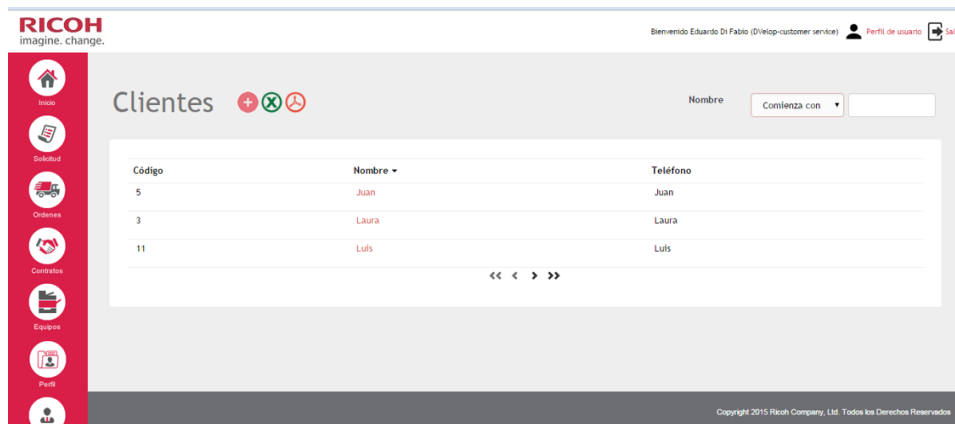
RICOH
imagine. change.

Bienvenido Eduardo Di Fabio (DVelop-customer service) Perfil de usuario Sal

Inicio
Solicitud
Ordenes
Contratos
Equipos
Perfil

Clientes

Nombre Comienza con

| Código | Nombre ▾ | Teléfono |
|---|---|---|
| 5 | Juan | Juan |
| 3 | Laura | Laura |
| 11 | Luis | Luis |

<< < > >>

Copyright 2015 Ricoh Company, Ltd. Todos los Derechos Reservados